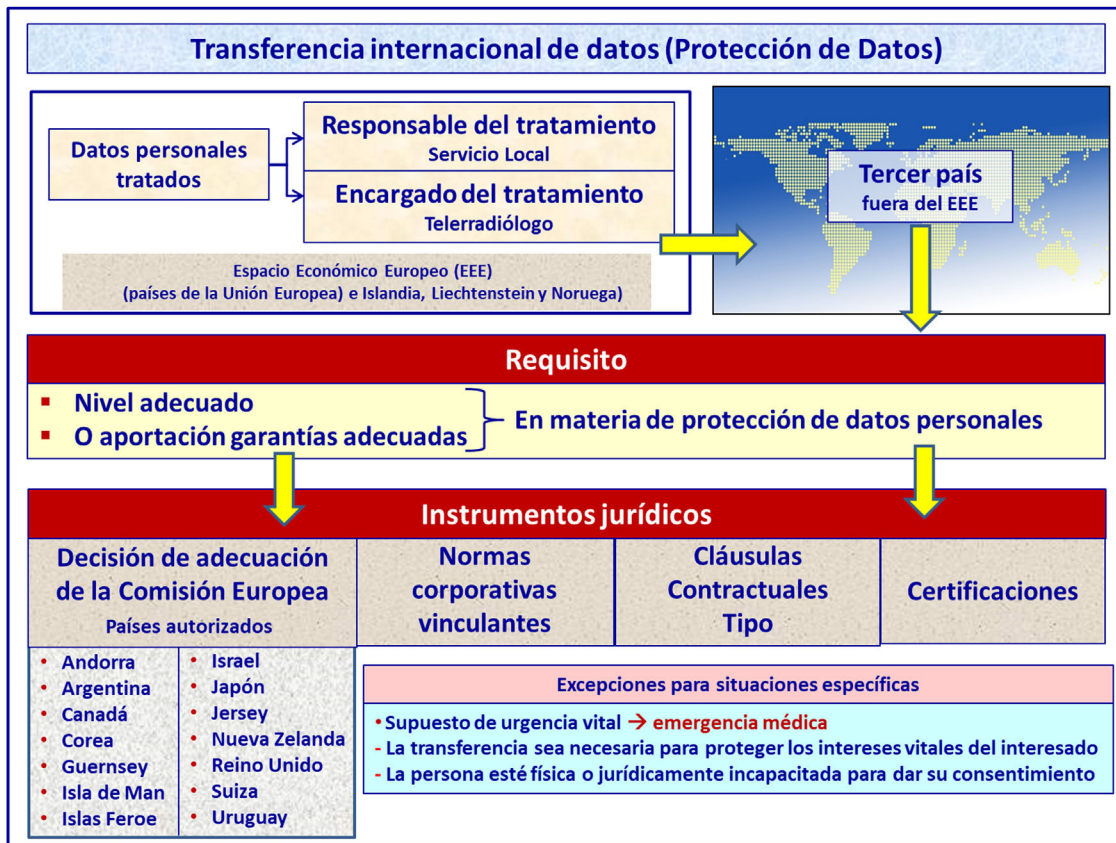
Transferencia internacional de datos (Protección de Datos)

Datos personales tratados

Responsable del tratamiento
Servicio Local

Encargado del tratamiento
Telerradiólogo

Espacio Económico Europeo (EEE)
(países de la Unión Europea) e Islandia, Liechtenstein y Noruega)

Tercer país
fuera del EEE

Requisito

- Nivel adecuado
- O aportación garantías adecuadas

En materia de protección de datos personales

Instrumentos jurídicos

| Decisión de adecuación de la Comisión Europea<br>Países autorizados | Normas corporativas vinculantes | Cláusulas Contractuales Tipo | Certificaciones |
|---|---|---|---|

- Andorra
- Argentina
- Canadá
- Corea
- Guernsey
- Isla de Man
- Islas Feroe

- Israel
- Japón
- Jersey
- Nueva Zelanda
- Reino Unido
- Suiza
- Uruguay

Excepciones para situaciones específicas

• Supuesto de urgencia vital → emergencia médica
- La transferencia sea necesaria para proteger los intereses vitales del interesado
- La persona esté física o jurídicamente incapacitada para dar su consentimiento